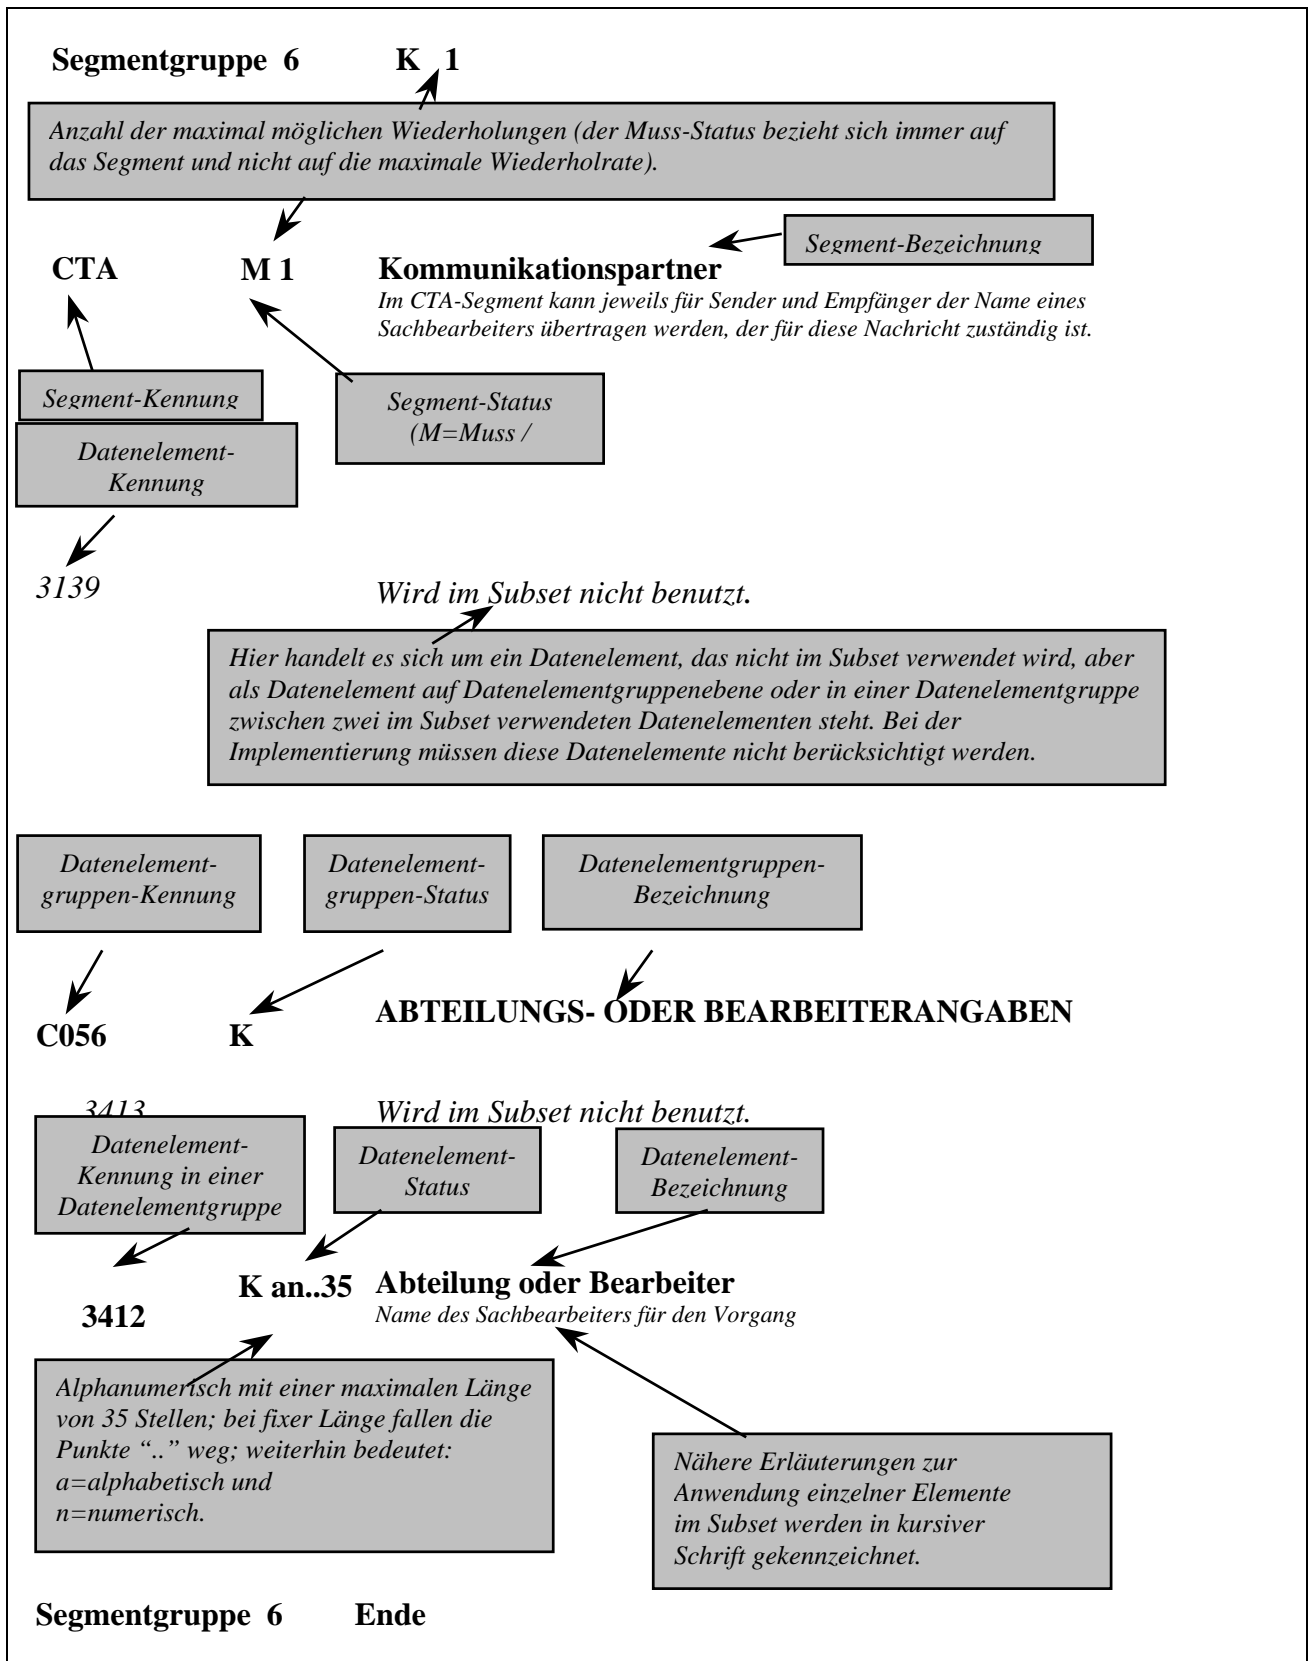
Segmentgruppe 6 K 1

Anzahl der maximal möglichen Wiederholungen (der Muss-Status bezieht sich immer auf das Segment und nicht auf die maximale Wiederholrate).

Segment-Bezeichnung

CTA M 1 Kommunikationspartner

Im CTA-Segment kann jeweils für Sender und Empfänger der Name eines Sachbearbeiters übertragen werden, der für diese Nachricht zuständig ist.

Segment-Kennung

Segment-Status (M=Muss /

Datenelement-Kennung

3139

Wird im Subset nicht benutzt.

Hier handelt es sich um ein Datenelement, das nicht im Subset verwendet wird, aber als Datenelement auf Datenelementgruppenebene oder in einer Datenelementgruppe zwischen zwei im Subset verwendeten Datenelementen steht. Bei der Implementierung müssen diese Datenelemente nicht berücksichtigt werden.

Datenelementgruppen-Kennung

Datenelementgruppen-Status

Datenelementgruppen-Bezeichnung

C056 K ABTEILUNGS- ODER BEARBEITERANGABEN

3413

Wird im Subset nicht benutzt.

Datenelement-Kennung in einer Datenelementgruppe

Datenelement-Status

Datenelement-Bezeichnung

3412 K an..35 Abteilung oder Bearbeiter

Name des Sachbearbeiters für den Vorgang

Alphanumerisch mit einer maximalen Länge von 35 Stellen; bei fixer Länge fallen die Punkte ".." weg; weiterhin bedeutet: a=alphabetisch und n=numerisch.

Nähere Erläuterungen zur Anwendung einzelner Elemente im Subset werden in kursiver Schrift gekennzeichnet.

Segmentgruppe 6 Ende